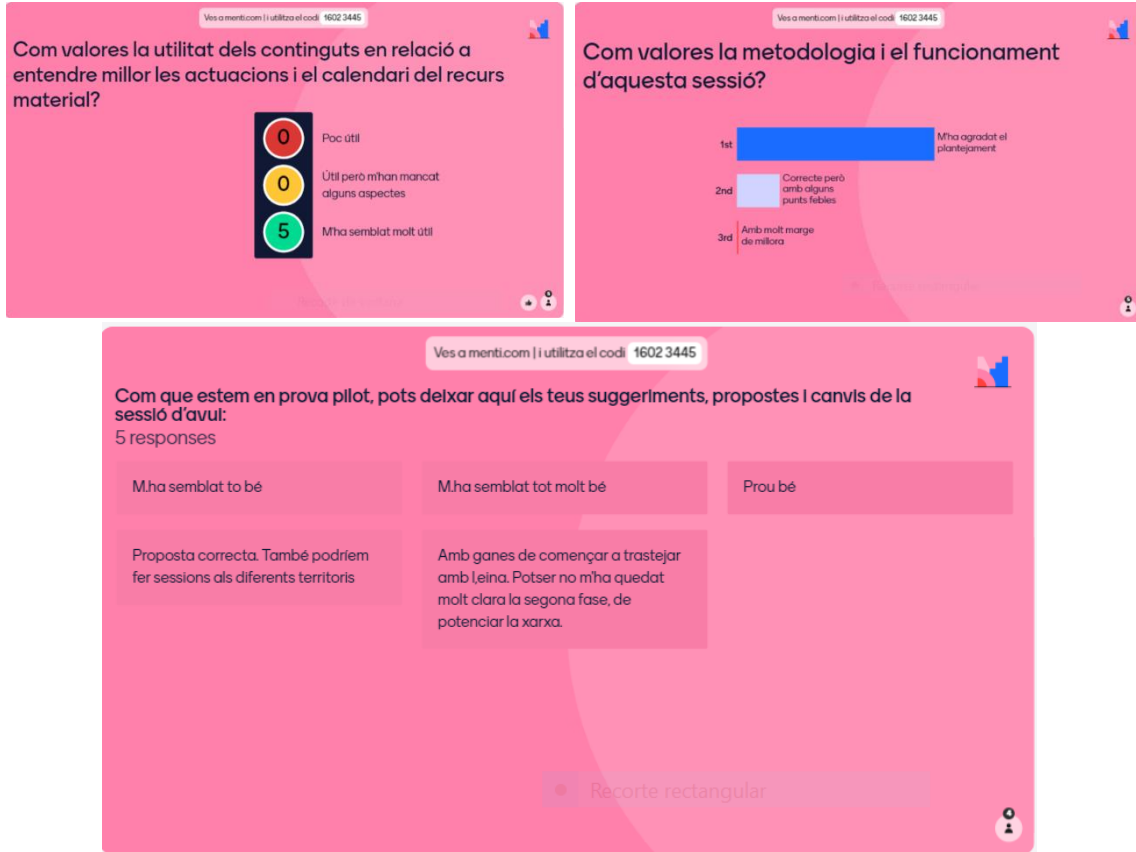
Ves a menti.com | i utilitza el codi 1602 3445

Com valores la utilitat dels continguts en relació a entendre millor les actuacions i el calendari del recurs material?

0 Poc útil

0 Útil però m'han mancat alguns aspectes

5 M'ha semblat molt útil

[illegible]

Ves a menti.com | i utilitza el codi 1602 3445

Com valores la metodologia i el funcionament d'aquesta sessió?

1st M'ha agradat el plantejament

2nd Correcte però amb alguns punts febles

3rd Amb molt marge de millora

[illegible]

Ves a menti.com | i utilitza el codi 1602 3445

Com que estem en prova pilot, pots deixar aquí els teus suggeriments, propostes i canvis de la sessió d'avui:

5 responses

M.ha semblat to bé

M.ha semblat tot molt bé

Prou bé

Proposta correcta. També podríem fer sessions als diferents territoris

Amb ganes de començar a trastejar amb l,eina. Potser no m'ha quedat molt clara la segona fase, de potenciar la xarxa.

Recorte rectangular